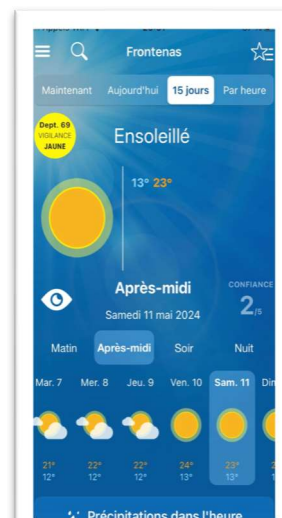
Frontenas

Maintenant Aujourd'hui 15 jours Par heure

Dept. 69 VIGILANCE JAUNE

Ensoleillé

13° 23°

Après-midi

Samedi 11 mai 2024

CONFIANCE 2/5

Matin Après-midi Soir Nuit

| Mar. 7 | Mer. 8 | Jeu. 9 | Ven. 10 | Sam. 11 | Dim |
|---|---|---|---|---|---|
| 21° | 22° | 22° | 24° | 23° | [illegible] |
| 12° | 12° | 12° | 13° | 13° | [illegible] |

Précipitations dans l'heure